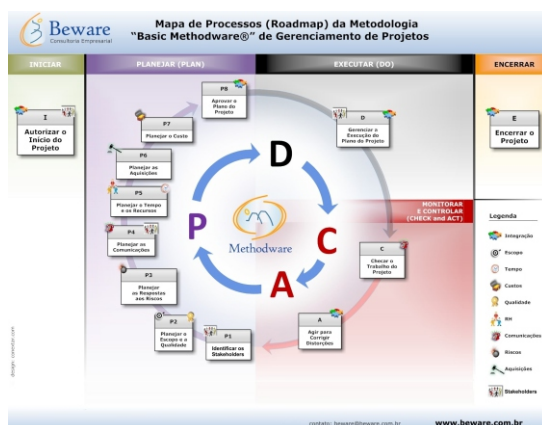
Beware
Consultoria Empresarial

Mapa de Processos (Roadmap) da Metodologia "Basic Methodware®" de Gerenciamento de Projetos

INICIAR

PLANEJAR (PLAN)

EXECUTAR (DO)

ENCERRAR

I
Autorizar o Início do Projeto

P8
Aprovar o Plano do Projeto

P7
Planejar o Custo

P6
Planejar as Aquisições

P5
Planejar o Tempo e os Recursos

P4
Planejar as Comunicações

P3
Planejar as Respostas aos Riscos

P2
Planejar o Escopo e a Qualidade

P1
Identificar os Stakeholders

D
Gerenciar a Execução do Plano do Projeto

E
Encerrar o Projeto

MONITORAR E CONTROLAR (CHECK and ACT)

C
Checar o Trabalho do Projeto

A
Agir para Corrigir Distorções

D
C
A
P

Methodware

Legenda
Integração
Escopo
Tempo
Custos
Qualidade
RH
Comunicações
Riscos
Aquisições
Stakeholders

design: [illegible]

contato: beware@beware.com.br
www.beware.com.br